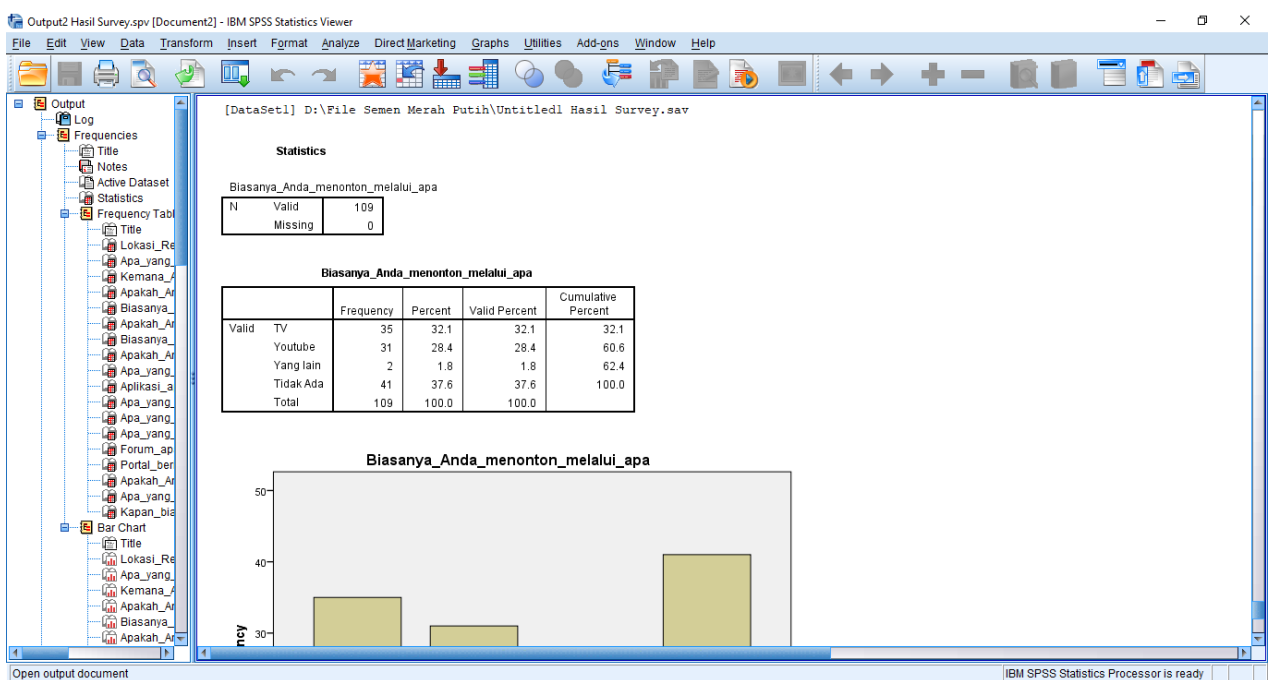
Output2 Hasil Survey.spv [Document2] - IBM SPSS Statistics Viewer

File Edit View Data Transform Insert Format Analyze Direct Marketing Graphs Utilities Add-ons Window Help

Output
Log
Frequencies
Title
Notes
Active Dataset
Statistics
Frequency Tabl
Title
Lokasi_Re
Apa_yang_
Kemana_A
Apakah_Ar
Biasanya_
Apakah_Ar
Biasanya_
Apakah_Ar
Apa_yang_
Aplikasi_a
Apa_yang_
Apa_yang_
Apa_yang_
Forum_ap
Portal_ber
Apakah_Ar
Apa_yang_
Kapan_bia
Bar Chart
Title
Lokasi_Re
Apa_yang_
Kemana_A
Apakah_Ar
Biasanya_
Apakah_Ar

[DataSet1] D:\File Semen Merah Putih\Untitled1 Hasil Survey.sav

Statistics

Biasanya_Anda_menonton_melalui_apa

| N | Valid | 109 |
|---|---|---|
| | Missing | 0 |

Biasanya_Anda_menonton_melalui_apa

| | | Frequency | Percent | Valid Percent | Cumulative Percent |
|---|---|---|---|---|---|
| Valid | TV | 35 | 32.1 | 32.1 | 32.1 |
| | Youtube | 31 | 28.4 | 28.4 | 60.6 |
| | Yang lain | 2 | 1.8 | 1.8 | 62.4 |
| | Tidak Ada | 41 | 37.6 | 37.6 | 100.0 |
| | Total | 109 | 100.0 | 100.0 | |

Biasanya_Anda_menonton_melalui_apa

50
40
30
ency

Open output document
IBM SPSS Statistics Processor is ready